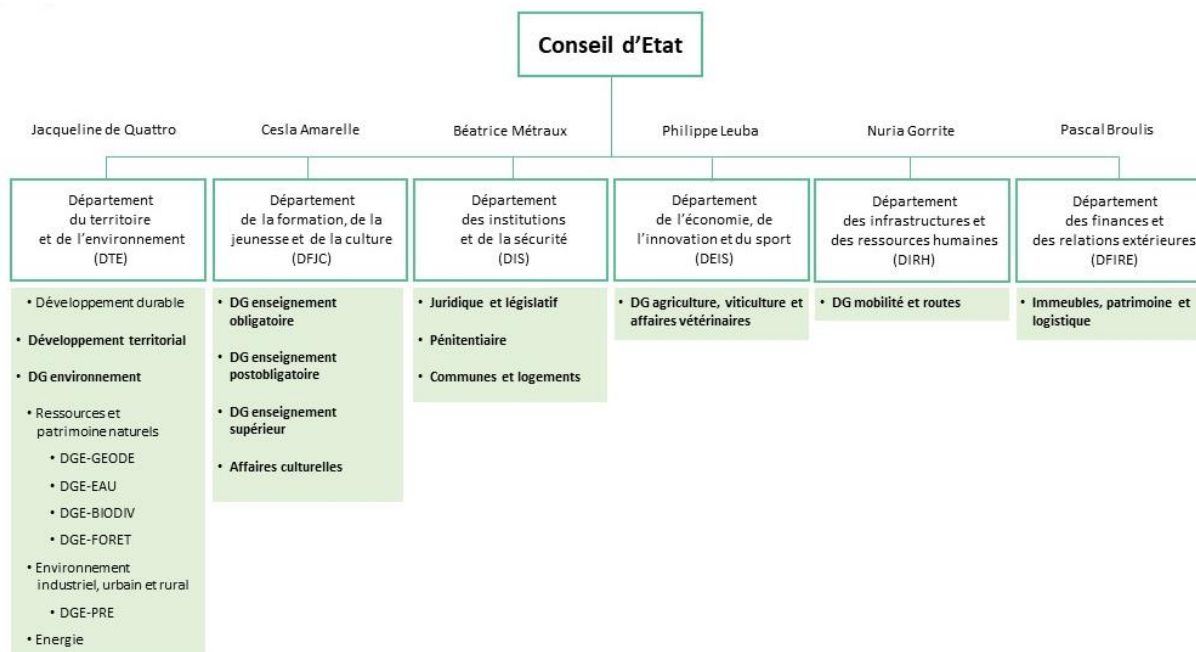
Conseil d'Etat

Jacqueline de Quattro

Département du territoire et de l'environnement (DTE)

• Développement durable
• Développement territorial
• DG environnement
• Ressources et patrimoine naturels
• DGE-GEODE
• DGE-EAU
• DGE-BIODIV
• DGE-FORET
• Environnement industriel, urbain et rural
• DGE-PRE
• Energie

Cesla Amarelle

Département de la formation, de la jeunesse et de la culture (DFJC)

• DG enseignement obligatoire
• DG enseignement postobligatoire
• DG enseignement supérieur
• Affaires culturelles

Béatrice Métraux

Département des institutions et de la sécurité (DIS)

• Juridique et législatif
• Pénitentiaire
• Communes et logements

Philippe Leuba

Département de l'économie, de l'innovation et du sport (DEIS)

• DG agriculture, viticulture et affaires vétérinaires

Nuria Gorrite

Département des infrastructures et des ressources humaines (DIRH)

• DG mobilité et routes

Pascal Broulis

Département des finances et des relations extérieures (DFIRE)

• Immeubles, patrimoine et logistique